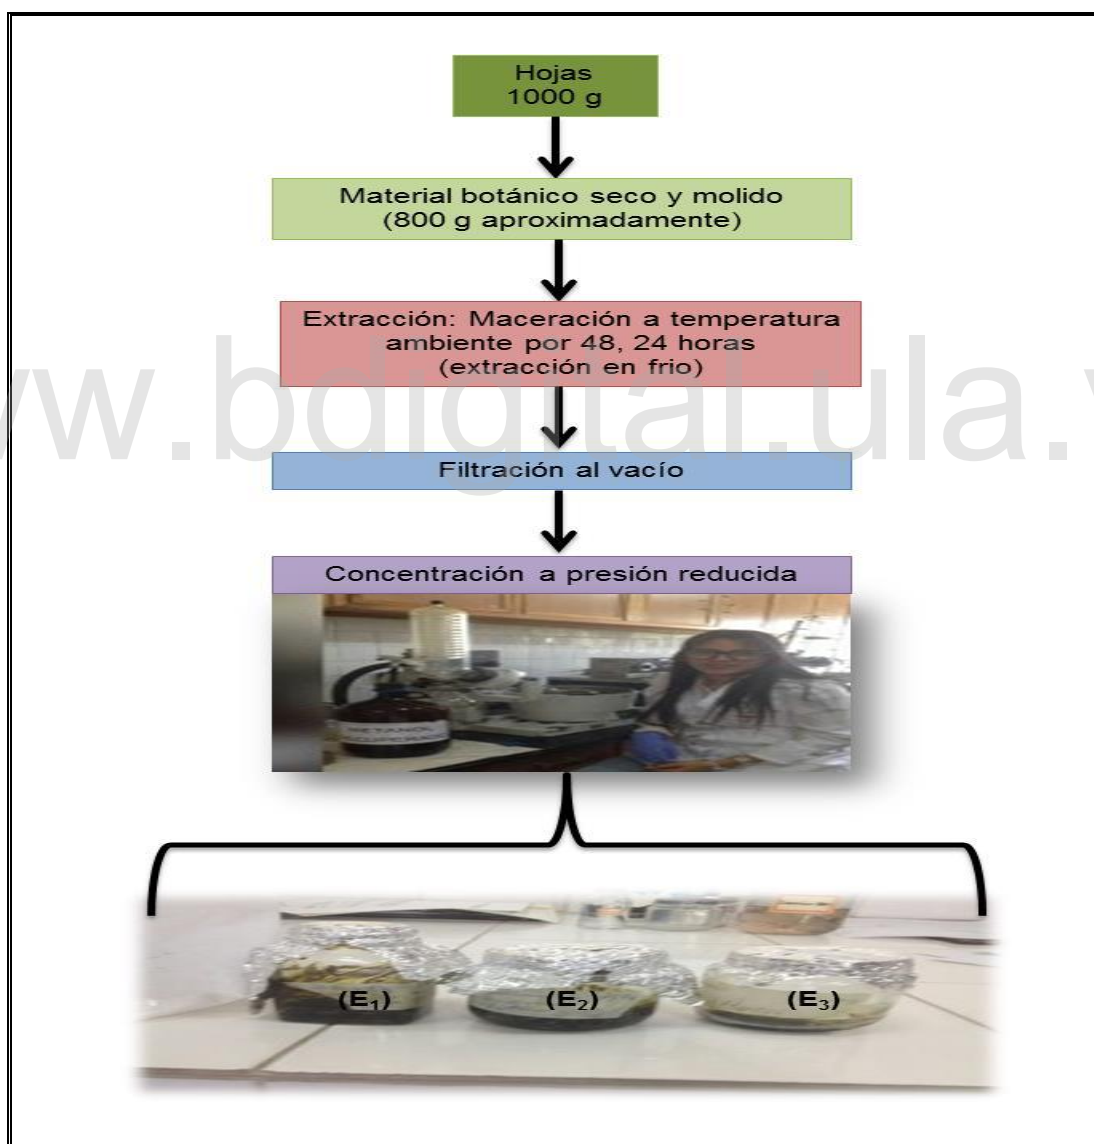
Hojas
1000 g

Material botánico seco y molido
(800 g aproximadamente)

Extracción: Maceración a temperatura ambiente por 48, 24 horas
(extracción en frio)

www.bdigital.ula.ve

Filtración al vacío

Concentración a presión reducida

METANOL
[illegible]

$(E_1)$ $(E_2)$ $(E_3)$